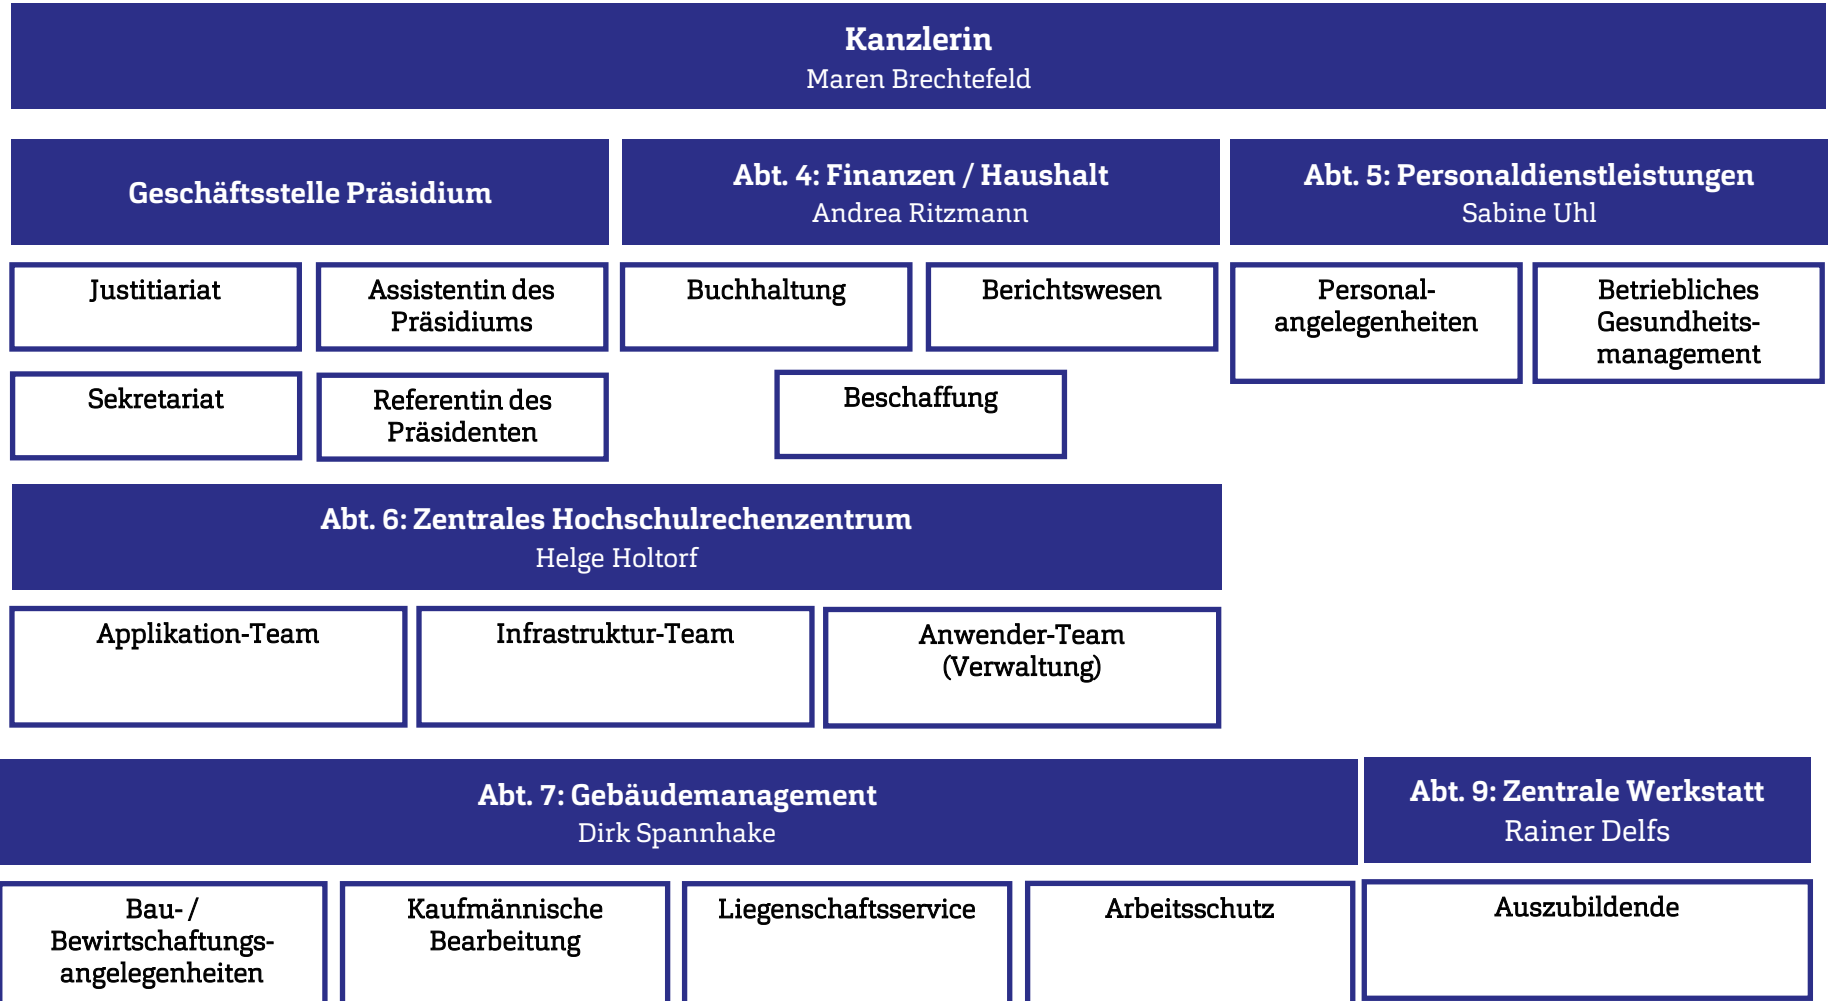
Kanzlerin
Maren Brechtefeld

Geschäftsstelle Präsidium

Justitiariat

Assistentin des Präsidiums

Sekretariat

Referentin des Präsidenten

Abt. 4: Finanzen / Haushalt
Andrea Ritzmann

Buchhaltung

Berichtswesen

Beschaffung

Abt. 5: Personaldienstleistungen
Sabine Uhl

Personalangelegenheiten

Betriebliches Gesundheitsmanagement

Abt. 6: Zentrales Hochschulrechenzentrum
Helge Holtorf

Applikation-Team

Infrastruktur-Team

Anwender-Team (Verwaltung)

Abt. 7: Gebäudemanagement
Dirk Spannhake

Bau- / Bewirtschaftungsangelegenheiten

Kaufmännische Bearbeitung

Liegenschaftsservice

Arbeitsschutz

Abt. 9: Zentrale Werkstatt
Rainer Delfs

Auszubildende